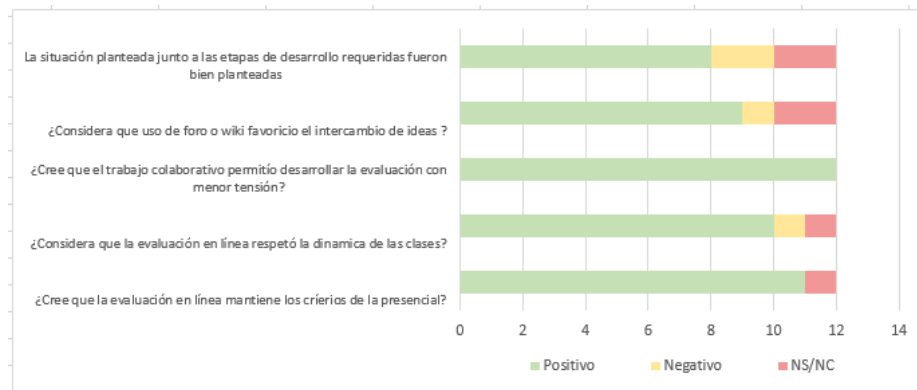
La situación planteada junto a las etapas de desarrollo requeridas fueron bien planteadas

¿Considera que uso de foro o wiki favoricio el intercambio de ideas ?

¿Cree que el trabajo colaborativo permitío desarrollar la evaluación con menor tensión?

¿Considera que la evaluación en línea respetó la dinamica de las clases?

¿Cree que la evaluación en línea mantiene los crírios de la presencial?

0 2 4 6 8 10 12 14

Positivo Negativo NS/NC